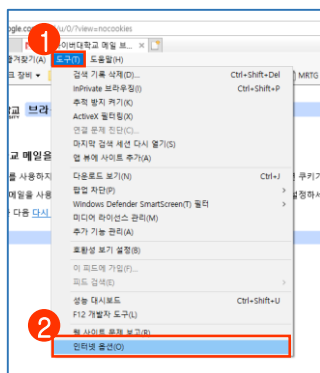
ogle.co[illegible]/u/0/?view=nocookies
1
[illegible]이버대학교 메일 보... ×
즐겨찾기(A) 도구(T) 도움말(H)
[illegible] 장비 ▾
교 브라
교 메일을
를 사용하지
메일을 사용
다음 다시
검색 기록 삭제(D)... Ctrl+Shift+Del
InPrivate 브라우징(I) Ctrl+Shift+P
추적 방지 켜기(K)
ActiveX 필터링(X)
연결 문제 진단(C)...
마지막 검색 세션 다시 열기(S)
앱 뷰에 사이트 추가(A)
다운로드 보기(N) Ctrl+J
팝업 차단(P) >
Windows Defender SmartScreen(T) 필터 >
미디어 라이선스 관리(M)
추가 기능 관리(A)
호환성 보기 설정(B)
이 피드에 가입(F)...
피드 검색(E) >
성능 대시보드 Ctrl+Shift+U
F12 개발자 도구(L)
웹 사이트 문제 보고(R)
2
인터넷 옵션(O)
MRTG
쿠키
정하세
추가